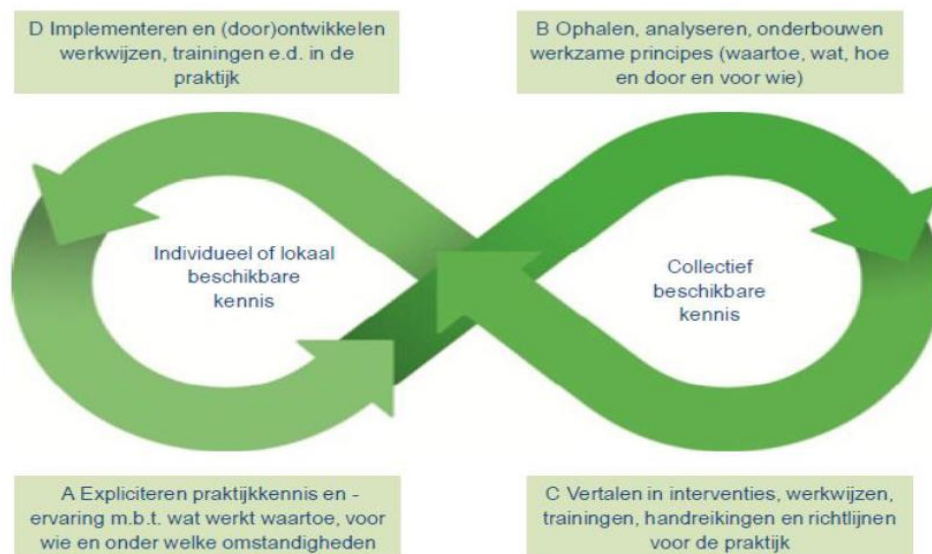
D Implementeren en (door)ontwikkelen werkwijzen, trainingen e.d. in de praktijk

B Ophalen, analyseren, onderbouwen werkzame principes (waartoe, wat, hoe en door en voor wie)

Individueel of lokaal beschikbare kennis

Collectief beschikbare kennis

A Expliciteren praktijkkennis en -ervaring m.b.t. wat werkt waartoe, voor wie en onder welke omstandigheden

C Vertalen in interventies, werkwijzen, trainingen, handreikingen en richtlijnen voor de praktijk